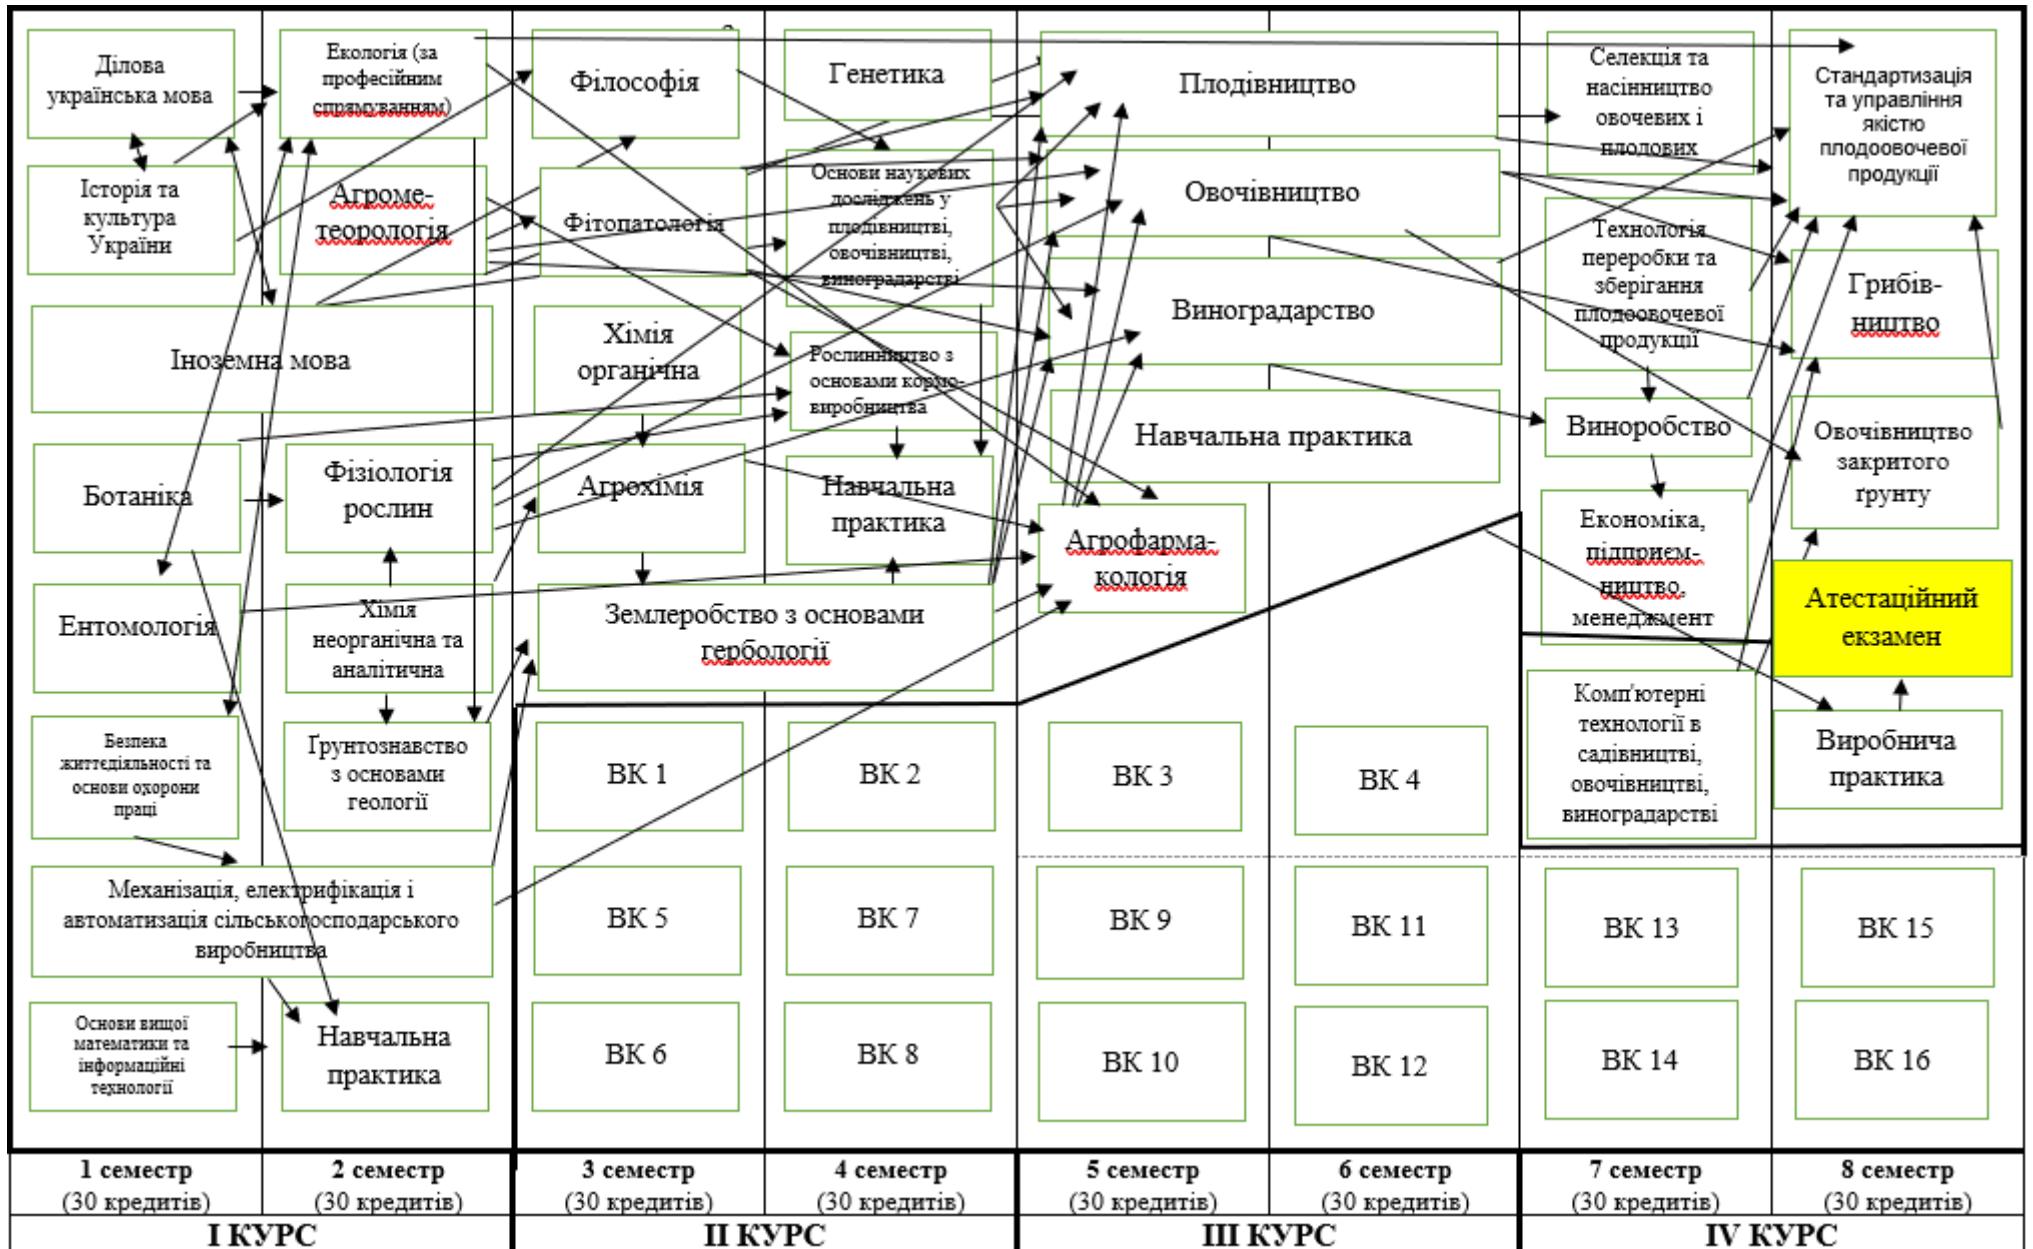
Ділова українська мова

Екологія (за професійним спрямуванням)

Філософія

Генетика

Плодівництво

Селекція та насінництво овочевих і плодових

Стандартизація та управління якістю плодоовочевої продукції

Історія та культура України

Агрометеорологія

Фітопатологія

Основи наукових досліджень у плодівництві, овочівництві, виноградарстві

Овочівництво

Технологія переробки та зберігання плодоовочевої продукції

Грибівництво

Іноземна мова

Хімія органічна

Рослинництво з основами кормовиробництва

Виноградарство

Винോробство

Овочівництво закритого ґрунту

Ботаніка

Фізіологія рослин

Агрохімія

Навчальна практика

Навчальна практика

Агрофармакологія

Економіка, підприємництво, менеджмент

Атестаційний екзамен

Ентомологія

Хімія неорганічна та аналітична

Землеробство з основами гербології

Безпека життєдіяльності та основи охорони праці

Ґрунтознавство з основами геології

ВК 1

ВК 2

ВК 3

ВК 4

Комп'ютерні технології в садівництві, овочівництві, виноградарстві

Виробнича практика

Механізація, електрифікація і автоматизація сільськогосподарського виробництва

ВК 5

ВК 7

ВК 9

ВК 11

ВК 13

ВК 15

Основи вищої математики та інформаційні технології

Навчальна практика

ВК 6

ВК 8

ВК 10

ВК 12

ВК 14

ВК 16

| 1 семестр (30 кредитів) | 2 семестр (30 кредитів) | 3 семестр (30 кредитів) | 4 семестр (30 кредитів) | 5 семестр (30 кредитів) | 6 семестр (30 кредитів) | 7 семестр (30 кредитів) | 8 семестр (30 кредитів) |
|---|---|---|---|---|---|---|---|
| І КУРС | | ІІ КУРС | | ІІІ КУРС | | IV КУРС | |